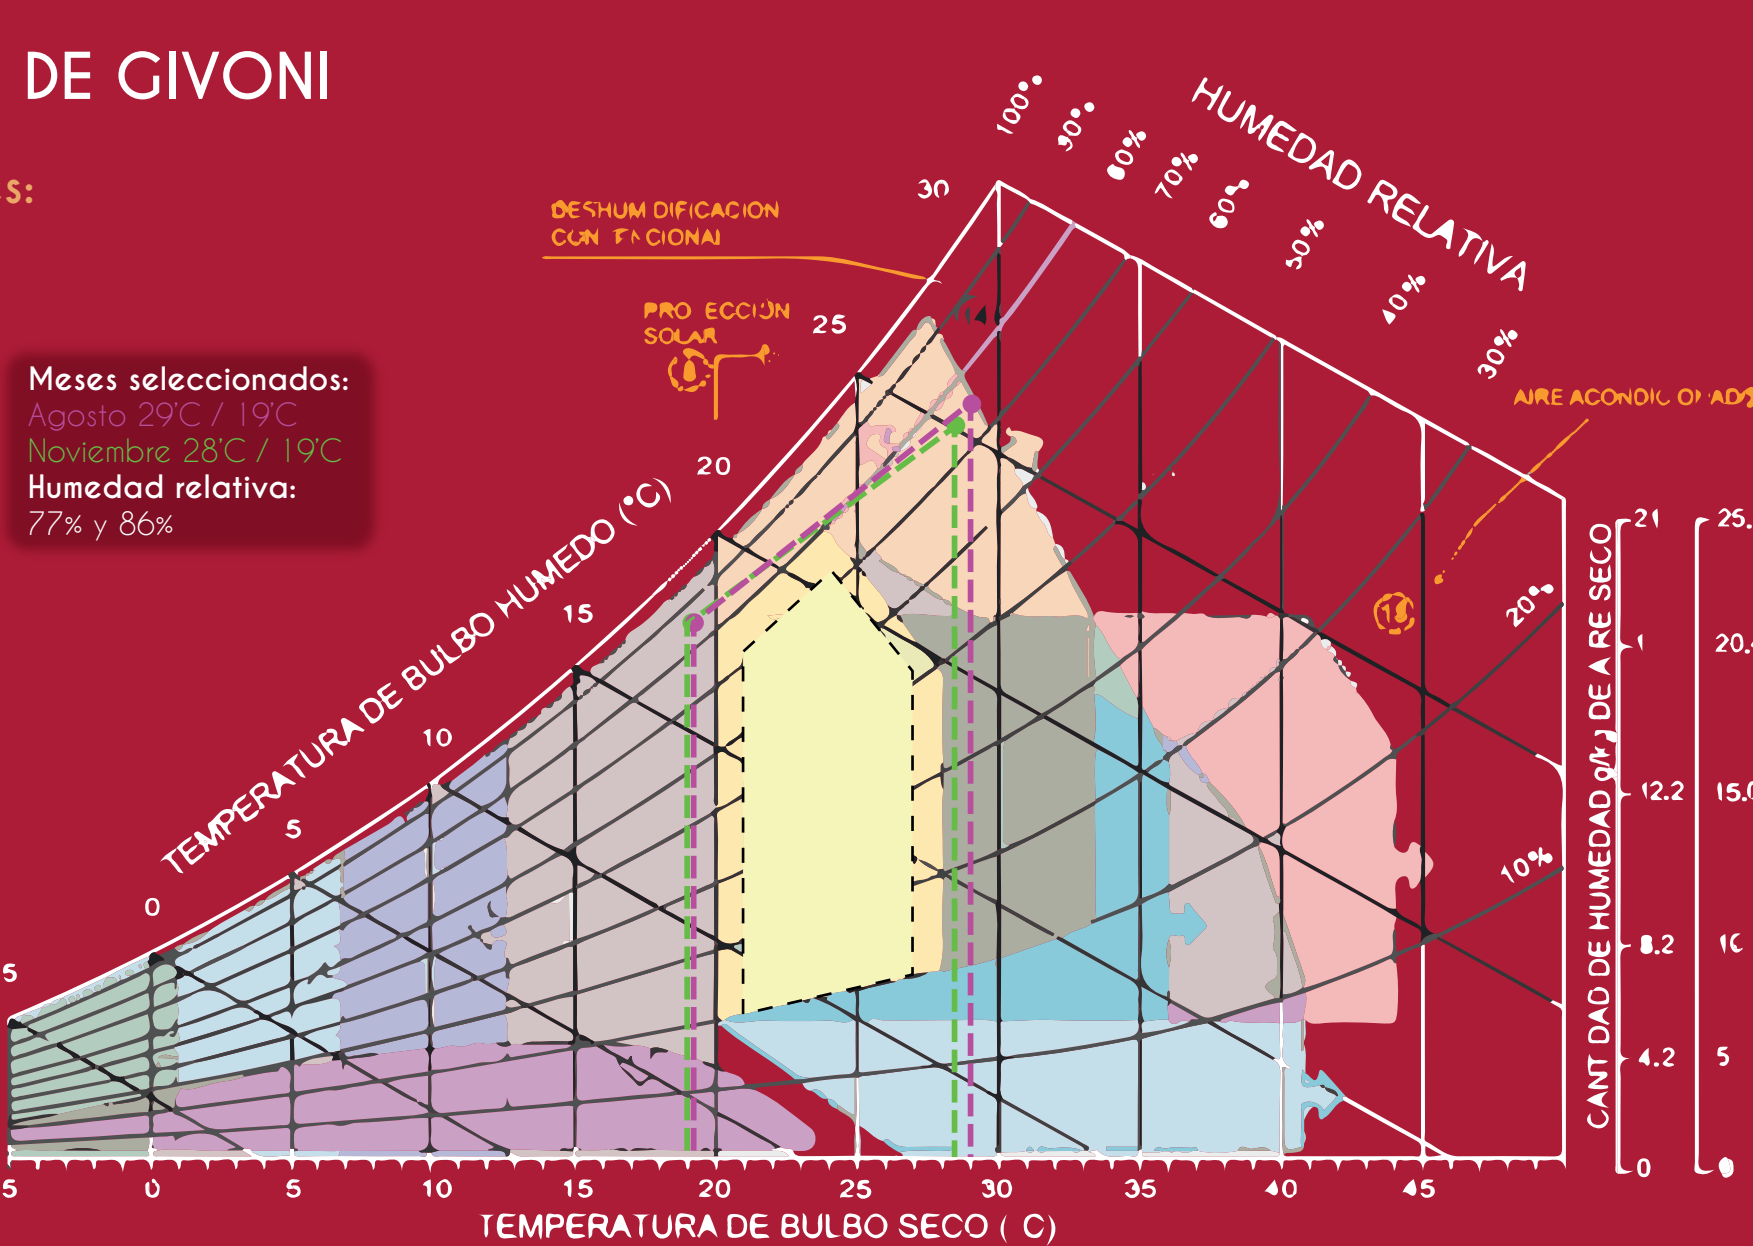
DE GIVONI

S:

Meses seleccionados:
Agosto 29°C / 19°C
Noviembre 28°C / 19°C
Humedad relativa:
77% y 86%

HUMEDAD RELATIVA

100% 90% 80% 70% 60% 50% 40% 30% 20% 10%

DESHUM DIFICACION CON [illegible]CIONAL

PRO ECCIÓN SOLAR

AIRE ACONDIC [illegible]

TEMPERATURA DE BULBO HUMEDO (°C)

30 25 20 15 10 5 0 5

CANT DAD DE HUMEDAD g/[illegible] DE A RE SECO

21 1 12.2 8.2 4.2 0

25. 20. 15. 10 5 0

5 0 5 10 15 20 25 30 35 40 45

TEMPERATURA DE BULBO SECO ( C)